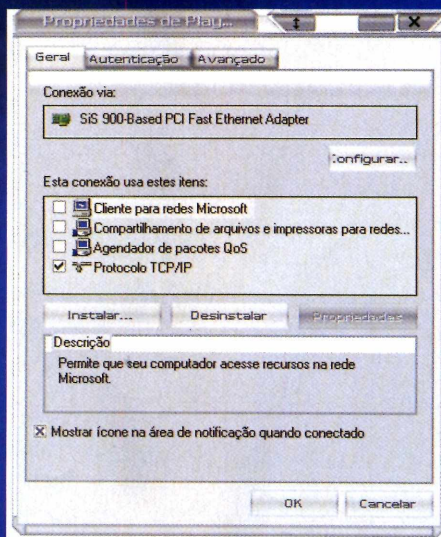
Propriedades de Play...

Geral | Autenticação | Avançado

Conexão via:

SiS 900-Based PCI Fast Ethernet Adapter

Configurar...

Esta conexão usa estes itens:

Cliente para redes Microsoft
Compartilhamento de arquivos e impressoras para redes...
Agendador de pacotes QoS
Protocolo TCP/IP

Instalar... | Desinstalar | Propriedades

Descrição
Permite que seu computador acesse recursos na rede Microsoft.

Mostrar ícone na área de notificação quando conectado

OK | Cancelar